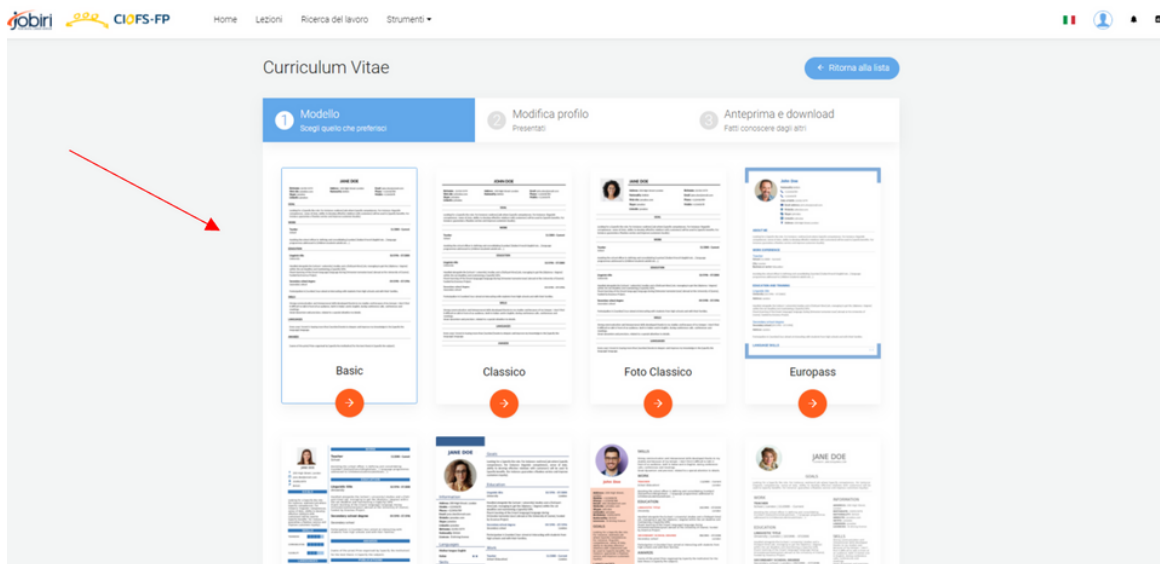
jobiri CIOFS-FP Home Lezioni Ricerca del lavoro Strumenti

Curriculum Vitae

← Ritorna alla lista

1 Modello
Scegli quello che preferisci

2 Modifica profilo
Presentati

3 Anteprima e download
Fatti conoscere dagli altri

JANE DOE
JOHN DOE
JANE DOE
John Doe

Basic

Classico

Foto Classico

Europass

JANE DOE
JANE DOE